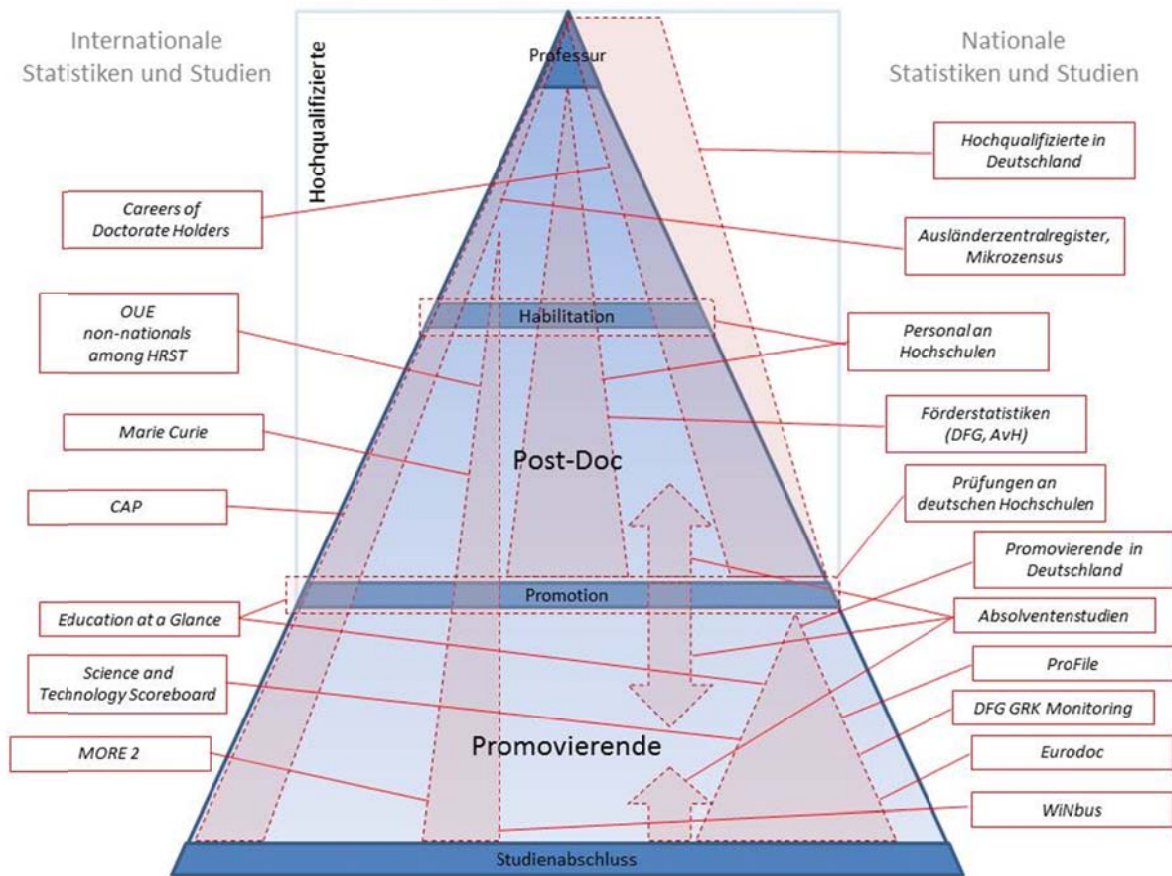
Internationale Statistiken und Studien

Nationale Statistiken und Studien

Hochqualifizierte

Professur

Hochqualifizierte in Deutschland

Careers of Doctorate Holders

Ausländerzentralregister, Mikrozensus

OUE non-nationals among HRST

Habilitation

Personal an Hochschulen

Förderstatistiken (DFG, AvH)

Marie Curie

Post-Doc

Prüfungen an deutschen Hochschulen

CAP

Promovierende in Deutschland

Promotion

Education at a Glance

Absolventenstudien

Science and Technology Scoreboard

ProFile

DFG GRK Monitoring

MORE 2

Promovierende

Eurodoc

WiNbus

Studienabschluss